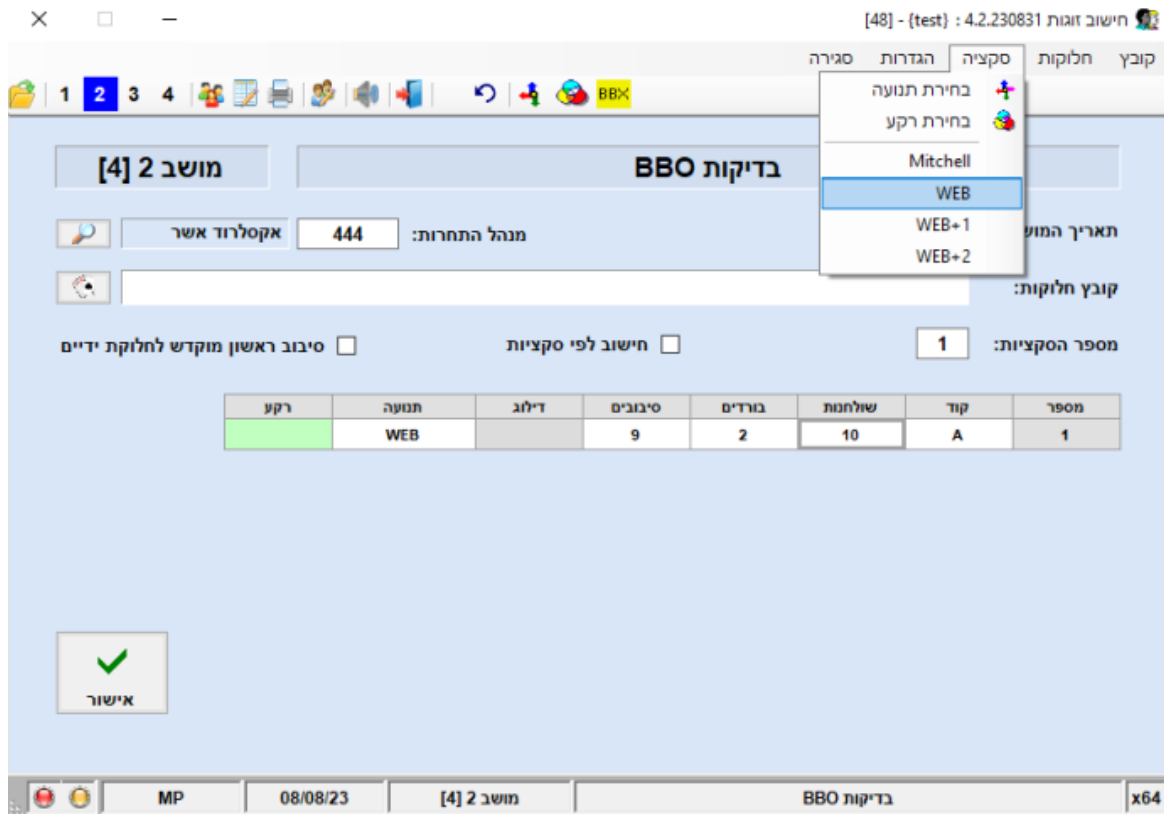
חישוב זוגות 4.2.230831 : {test} - [48]

קובץ חלוקות סקציה הגדרות סגירה

1 2 3 4 BBX

בחירת תנועה
בחירת רקע
Mitchell
WEB
WEB+1
WEB+2

מושב 2 [4]

בדיקות BBO

תאריך המוש

מנהל התחרות: 444 אקסלרוד אשר

קובץ חלוקות:

מספר הסקציות: 1

חישוב לפי סקציות

סיבוב ראשון מוקדש לחלוקת ידיים

| מספר | קוד | שולחנות | בורדים | סיבובים | דילוג | תנועה | רקע |
|---|---|---|---|---|---|---|---|
| 1 | A | 10 | 2 | 9 | | WEB | |

אישור

MP 08/08/23 מושב 2 [4] בדיקות BBO x64